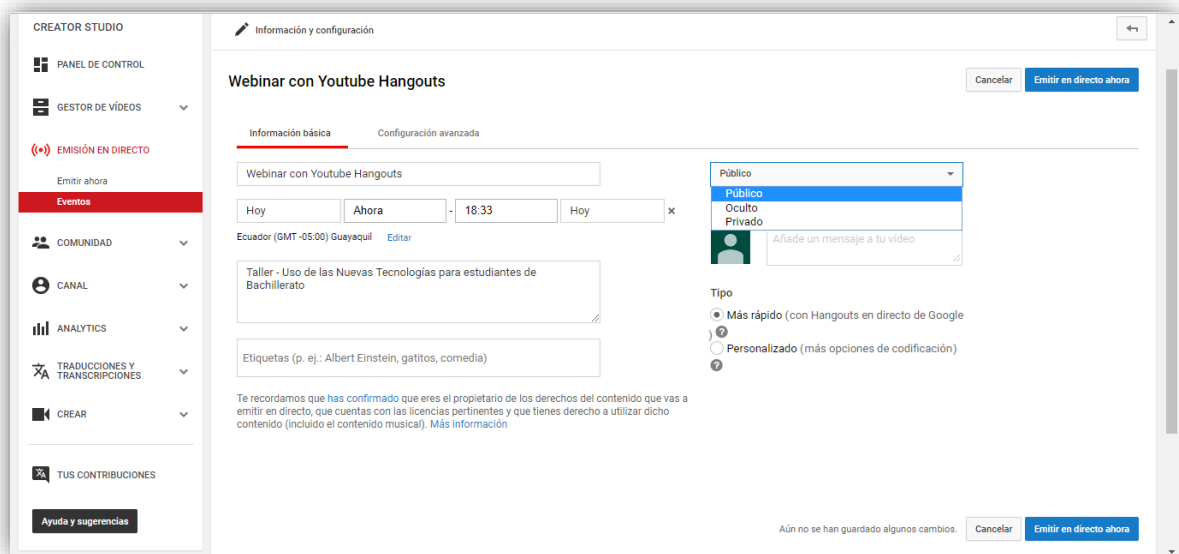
CREATOR STUDIO

PANEL DE CONTROL

GESTOR DE VÍDEOS

EMISIÓN EN DIRECTO

Emitir ahora

Eventos

COMUNIDAD

CANAL

ANALYTICS

TRADUCCIONES Y TRANSCRIPCIONES

CREAR

TUS CONTRIBUCIONES

Ayuda y sugerencias

Información y configuración

Webinar con Youtube Hangouts

Cancelar

Emitir en directo ahora

Información básica

Configuración avanzada

Webinar con Youtube Hangouts

Hoy

Ahora

-

18:33

Hoy

×

Ecuador (GMT -05:00) Guayaquil

Editar

Taller - Uso de las Nuevas Tecnologías para estudiantes de Bachillerato

Etiquetas (p. ej.: Albert Einstein, gatitos, comedia)

Te recordamos que has confirmado que eres el propietario de los derechos del contenido que vas a emitir en directo, que cuentas con las licencias pertinentes y que tienes derecho a utilizar dicho contenido (incluido el contenido musical). Más información

Público

Público

Oculto

Privado

Añade un mensaje a tu vídeo

Tipo

Más rápido (con Hangouts en directo de Google )

Personalizado (más opciones de codificación)

Aún no se han guardado algunos cambios.

Cancelar

Emitir en directo ahora